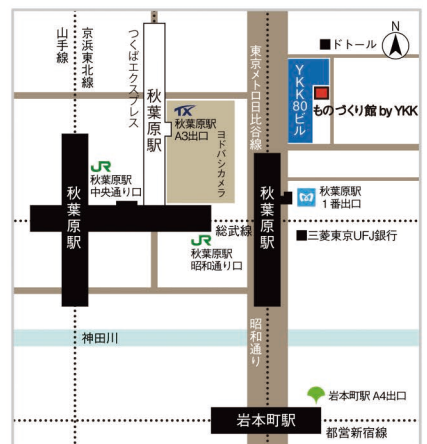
山手線
京浜東北線
つくばエクスプレス
秋葉原駅
TX 秋葉原駅 A3出口
ヨドバシカメラ
東京メトロ日比谷線
■ドトール
N
YKK80ビル
ものづくり館 by YKK
JR 秋葉原駅 中央通り口
秋葉原駅
秋葉原駅
秋葉原駅 1番出口
総武線
JR 秋葉原駅 昭和通り口
■三菱東京UFJ銀行
昭和通り
神田川
岩本町駅 A4出口
岩本町駅
都営新宿線